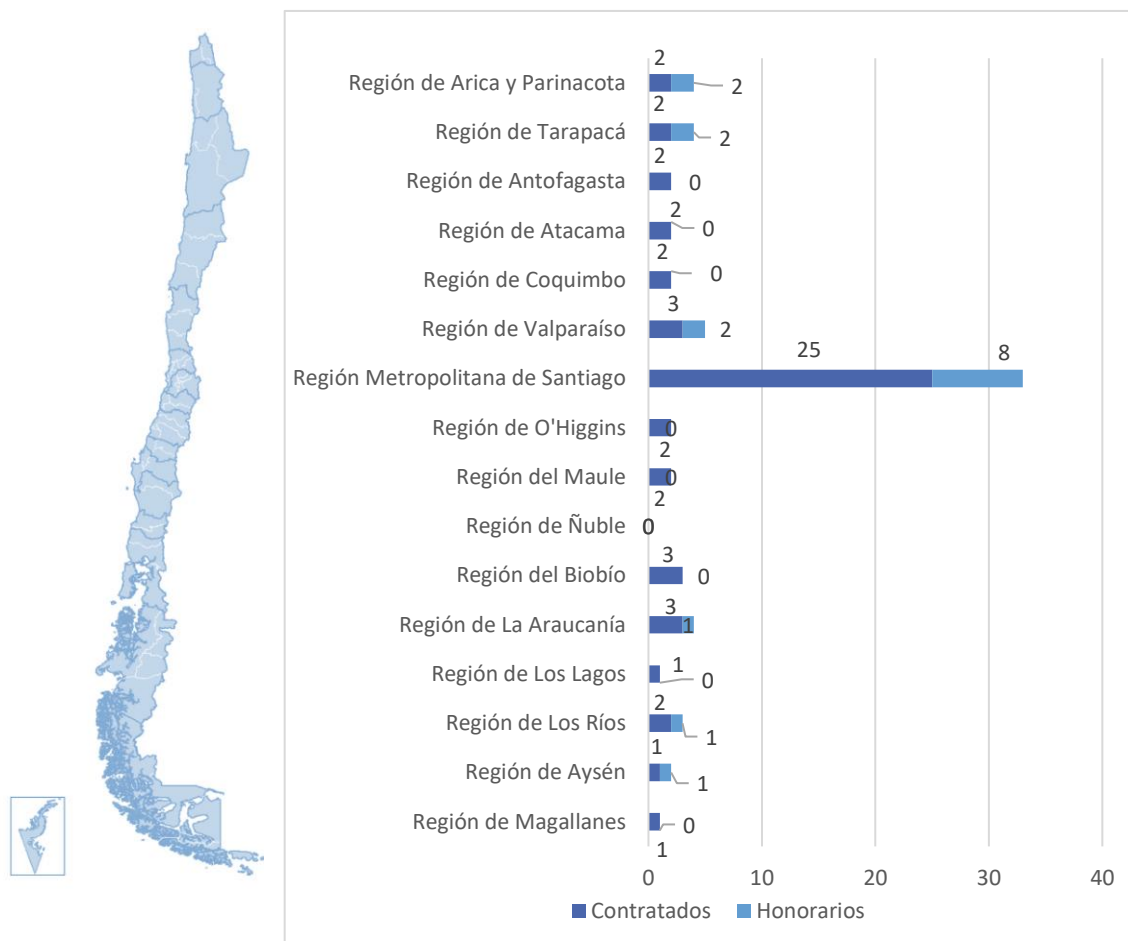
| Región | Contratados | Honorarios |
|---|---|---|
| Región de Arica y Parinacota | 2 | 2 |
| Región de Tarapacá | 2 | 2 |
| Región de Antofagasta | 2 | 0 |
| Región de Atacama | 2 | 0 |
| Región de Coquimbo | 2 | 0 |
| Región de Valparaíso | 3 | 2 |
| Región Metropolitana de Santiago | 25 | 8 |
| Región de O'Higgins | 2 | 0 |
| Región del Maule | 2 | 0 |
| Región de Ñuble | 0 | 0 |
| Región del Biobío | 3 | 0 |
| Región de La Araucanía | 3 | 1 |
| Región de Los Lagos | 1 | 0 |
| Región de Los Ríos | 2 | 1 |
| Región de Aysén | 1 | 1 |
| Región de Magallanes | 1 | 0 |

0 10 20 30 40

Contratados Honorarios